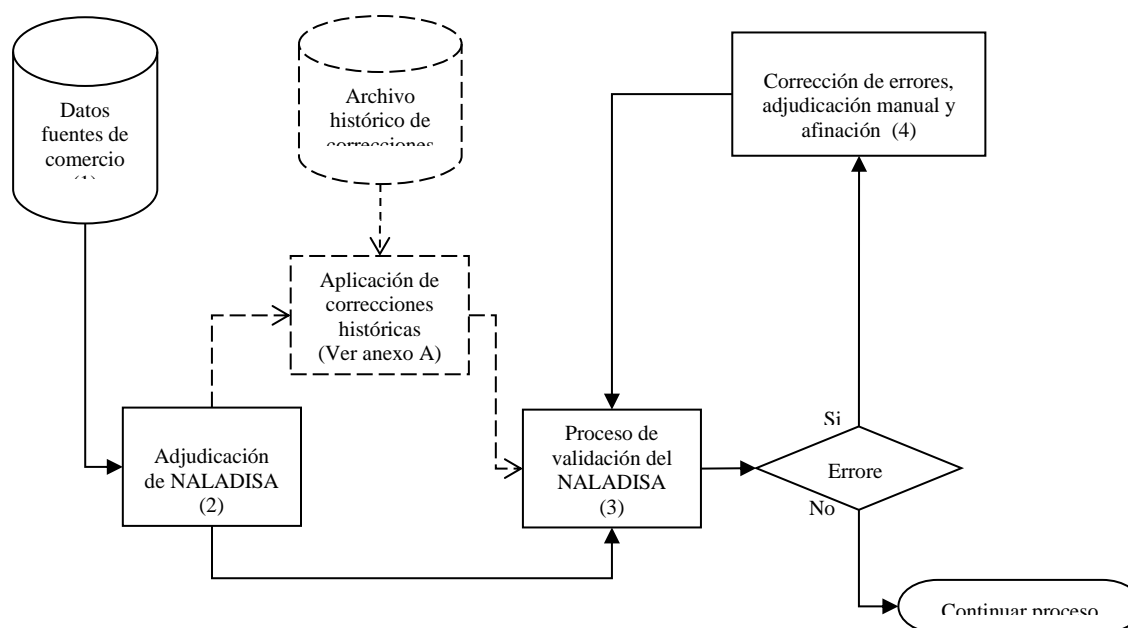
Datos fuentes de comercio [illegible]

Archivo histórico de correcciones

Corrección de errores, adjudicación manual y afinación (4)

Aplicación de correcciones históricas (Ver anexo A)

Adjudicación de NALADISA (2)

Proceso de validación del NALADISA (3)

Si

Errore

No

Continuar proceso